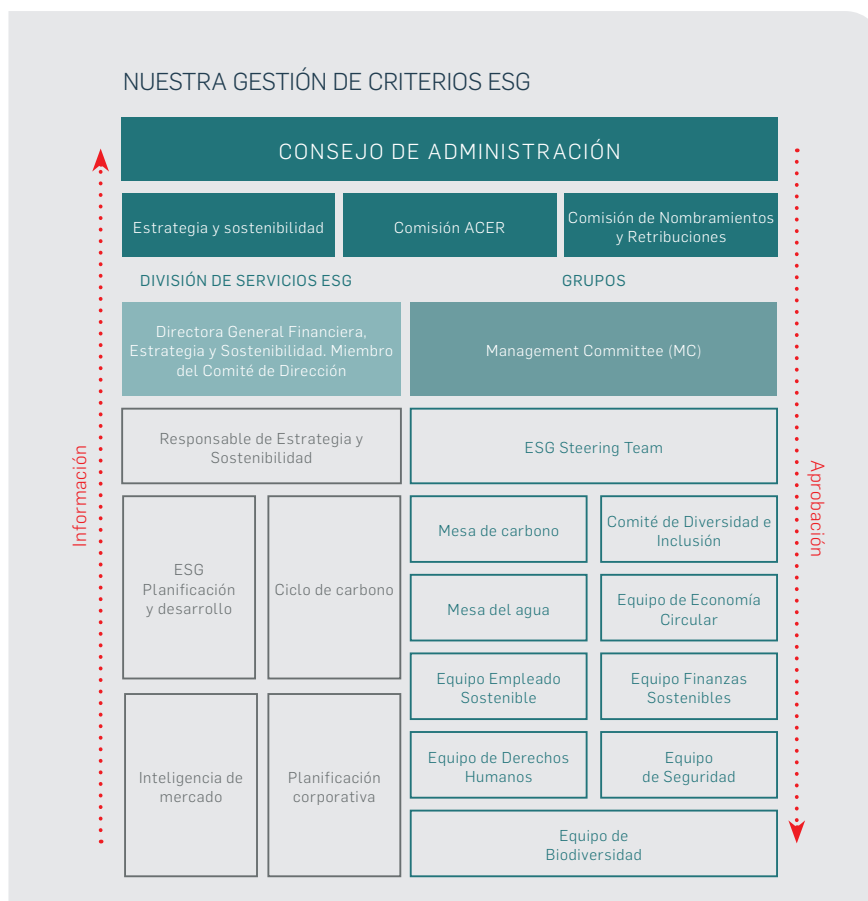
NUESTRA GESTIÓN DE CRITERIOS ESG

CONSEJO DE ADMINISTRACIÓN

Estrategia y sostenibilidad

Comisión ACER

Comisión de Nombramientos y Retribuciones

DIVISIÓN DE SERVICIOS ESG

GRUPOS

Directora General Financiera, Estrategia y Sostenibilidad. Miembro del Comité de Dirección

Management Committee (MC)

Responsable de Estrategia y Sostenibilidad

ESG Steering Team

ESG Planificación y desarrollo

Ciclo de carbono

Mesa de carbono

Comité de Diversidad e Inclusión

Mesa del agua

Equipo de Economía Circular

Equipo Empleado Sostenible

Equipo Finanzas Sostenibles

Inteligencia de mercado

Planificación corporativa

Equipo de Derechos Humanos

Equipo de Seguridad

Equipo de Biodiversidad

Información

Aprobación